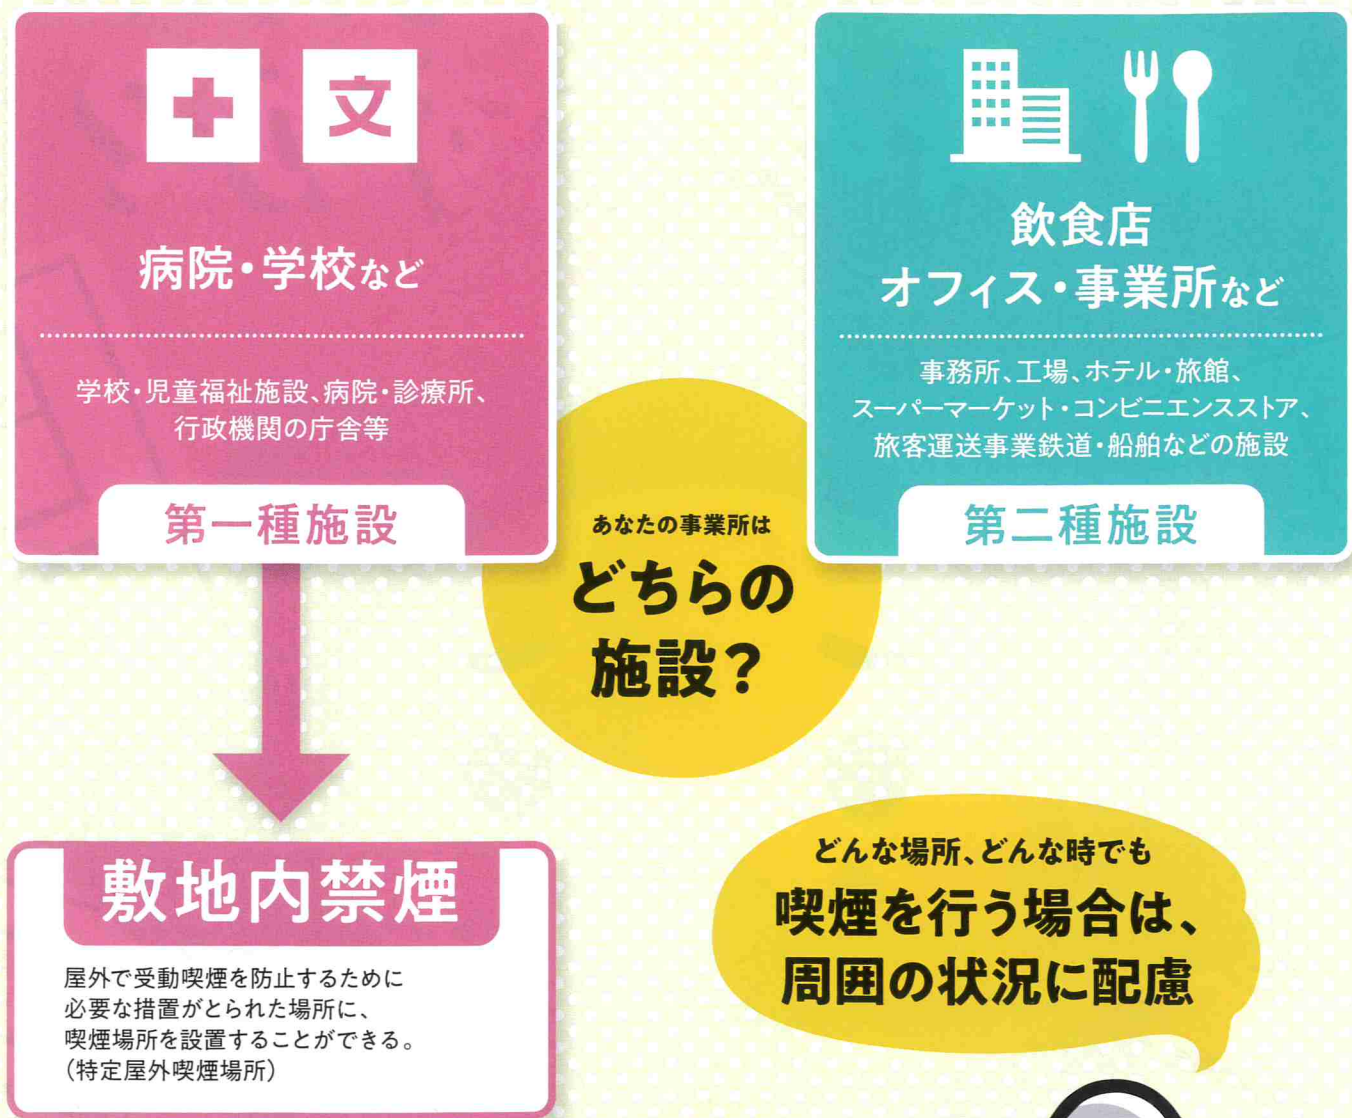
文

病院・学校など

学校・児童福祉施設、病院・診療所、行政機関の庁舎等

第一種施設

飲食店
オフィス・事業所など

事務所、工場、ホテル・旅館、スーパーマーケット・コンビニエンスストア、旅客運送事業鉄道・船舶などの施設

第二種施設

あなたの事業所は
どちらの施設?

敷地内禁煙

屋外で受動喫煙を防止するために必要な措置がとられた場所に、喫煙場所を設置することができる。(特定屋外喫煙場所)

どんな場所、どんな時でも
喫煙を行う場合は、周囲の状況に配慮